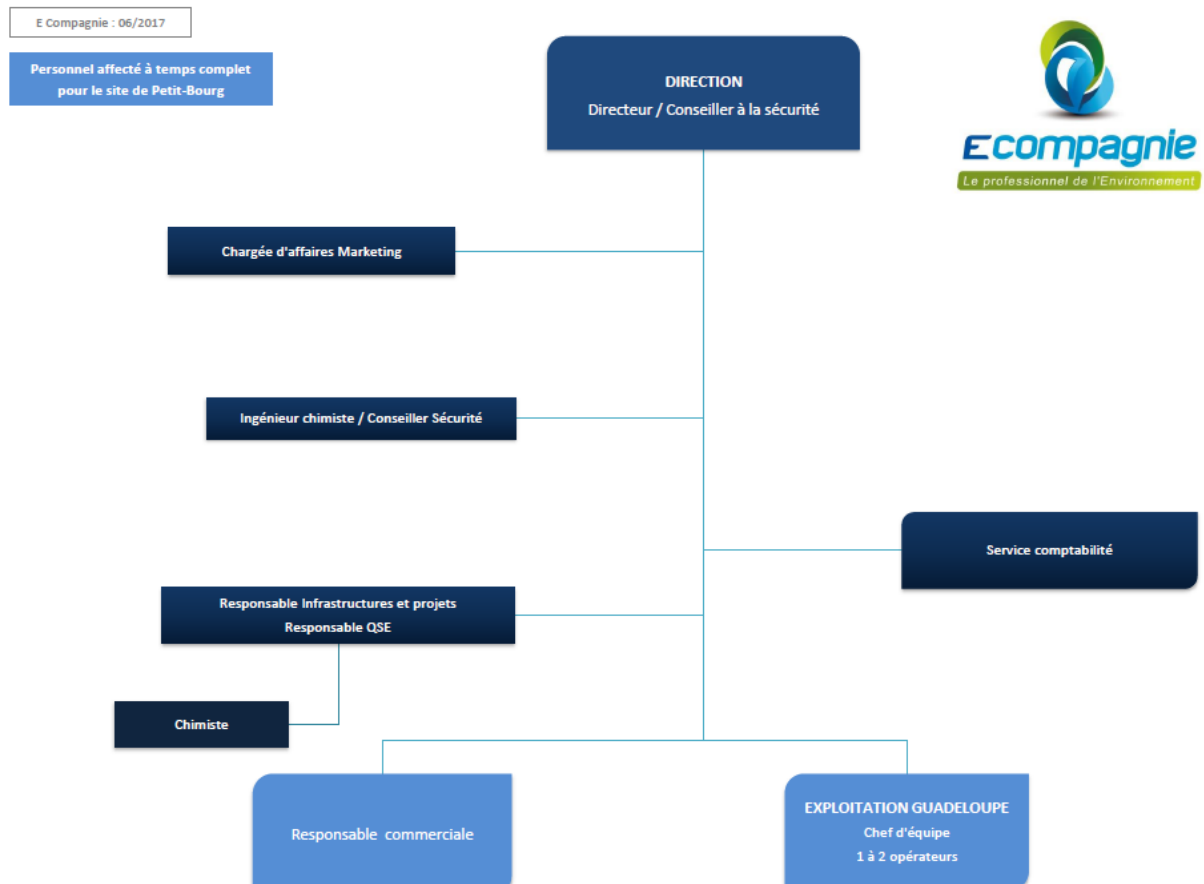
E Compagnie : 06/2017

Personnel affecté à temps complet pour le site de Petit-Bourg

DIRECTION
Directeur / Conseiller à la sécurité

E compagnie
Le professionnel de l'Environnement

Chargée d'affaires Marketing

Ingénieur chimiste / Conseiller Sécurité

Service comptabilité

Responsable Infrastructures et projets
Responsable QSE

Chimiste

Responsable commerciale

EXPLOITATION GUADELOUPE
Chef d'équipe
1 à 2 opérateurs